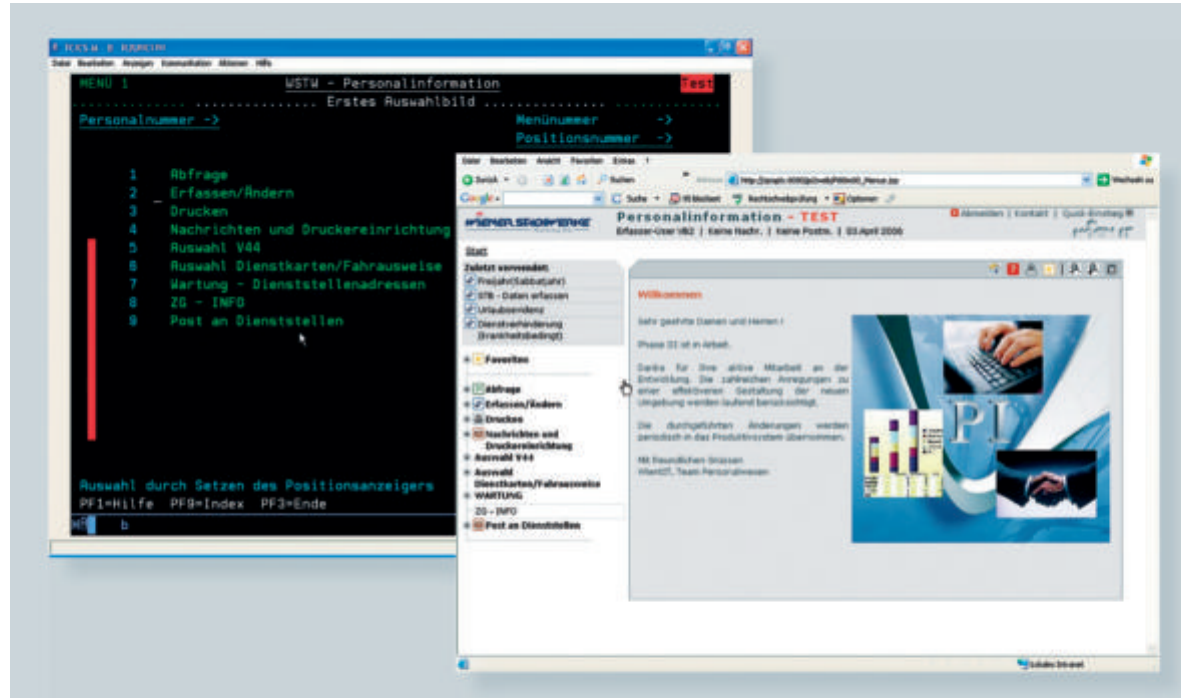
Datei Bearbeiten Anzeigen Kommunikation Aktionen Hilfe

MENÜ 1 WSTW - Personalinformation Test
Erstes Auswahlbild
Personalnummer -> Menünummer ->
Positionsnummer ->

1 Abfrage
2 Erfassen/Ändern
3 Drucken
4 Nachrichten und Druckereinrichtung
5 Auswahl V44
6 Auswahl Dienstkarten/Fahrausweise
7 Wartung - Dienststellenadressen
8 ZG - INFO
9 Post an Dienststellen

Auswahl durch Setzen des Positionsanzeigers
PF1=Hilfe PF9=Index PF3=Ende
b

Datei Bearbeiten Ansicht Favoriten Extras ?
Zurück Suchen
Suche Rechtschreibprüfung Optionen
Wechseln zu
WIENER STADTWERKE
Personalinformation - TEST
Erfasser-User V82 | Keine Nachr. | Keine Postn. | 03.April 2006
Abmelden | Kontakt | Quick-Einstieg
Start
Zuletzt verwendet:
Freijahr(Sabbatjahr)
STB - Daten erfassen
Urlaubsevidenz
Dienstverhinderung (krankheitsbedingt)
Favoriten
Abfrage
Erfassen/Ändern
Drucken
Nachrichten und Druckereinrichtung
Auswahl V44
Auswahl Dienstkarten/Fahrausweise
WARTUNG
ZG - INFO
Post an Dienststellen

Willkommen

Sehr geehrte Damen und Herren !

Phase III ist in Arbeit.

Danke für Ihre aktive Mitarbeit an der Entwicklung. Die zahlreichen Anregungen zu einer effektiveren Gestaltung der neuen Umgebung werden laufend berücksichtigt.

Die durchgeführten Änderungen werden periodisch in das Produktivsystem übernommen.

Mit freundlichen Grüssen
WienIT, Team Personalwesen

PI

Lokales Intranet